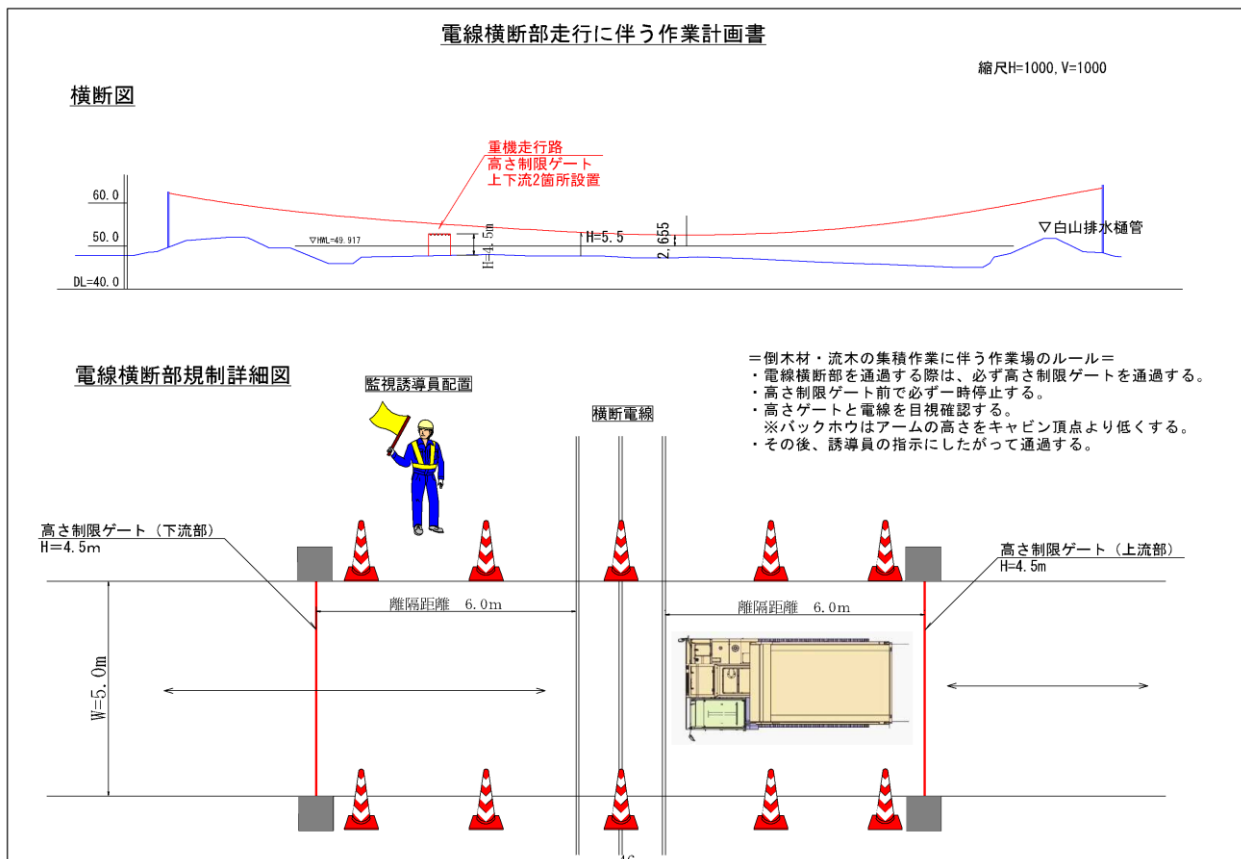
電線横断部走行に伴う作業計画書

縮尺H=1000, V=1000

横断図

重機走行路
高さ制限ゲート
上下流2箇所設置

60.0

50.0

DL=40.0

▽HWL=49.917

H=4.5m

H=5.5

2.655

▽白山排水樋管

電線横断部規制詳細図

監視誘導員配置

横断電線

＝倒木材・流木の集積作業に伴う作業場のルール＝
・電線横断部を通過する際は、必ず高さ制限ゲートを通過する。
・高さ制限ゲート前で必ず一時停止する。
・高さゲートと電線を目視確認する。
※バックホウはアームの高さをキャビン頂点より低くする。
・その後、誘導員の指示にしたがって通過する。

高さ制限ゲート（下流部）
H=4.5m

高さ制限ゲート（上流部）
H=4.5m

離隔距離 6.0m

離隔距離 6.0m

W=5.0m

46